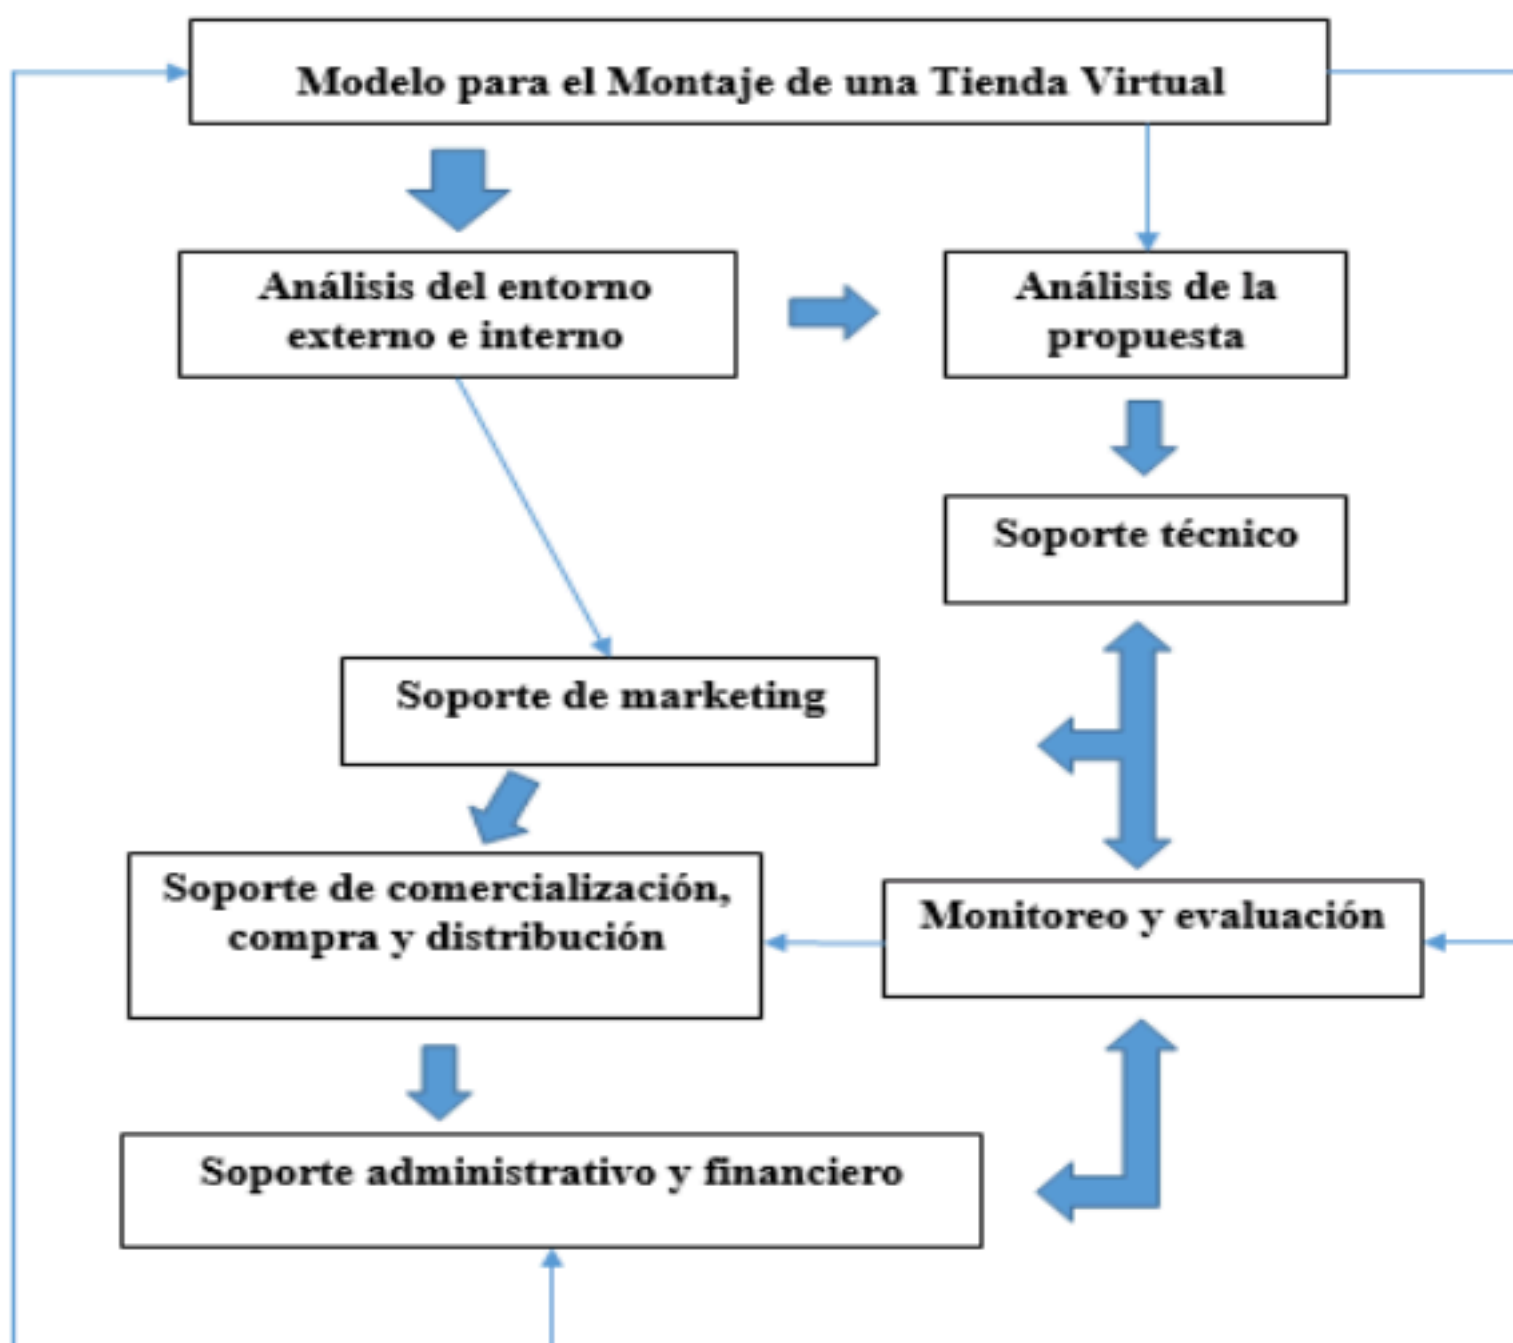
Modelo para el Montaje de una Tienda Virtual

Análisis del entorno externo e interno

Análisis de la propuesta

Soporte técnico

Soporte de marketing

Soporte de comercialización, compra y distribución

Monitoreo y evaluación

Soporte administrativo y financiero